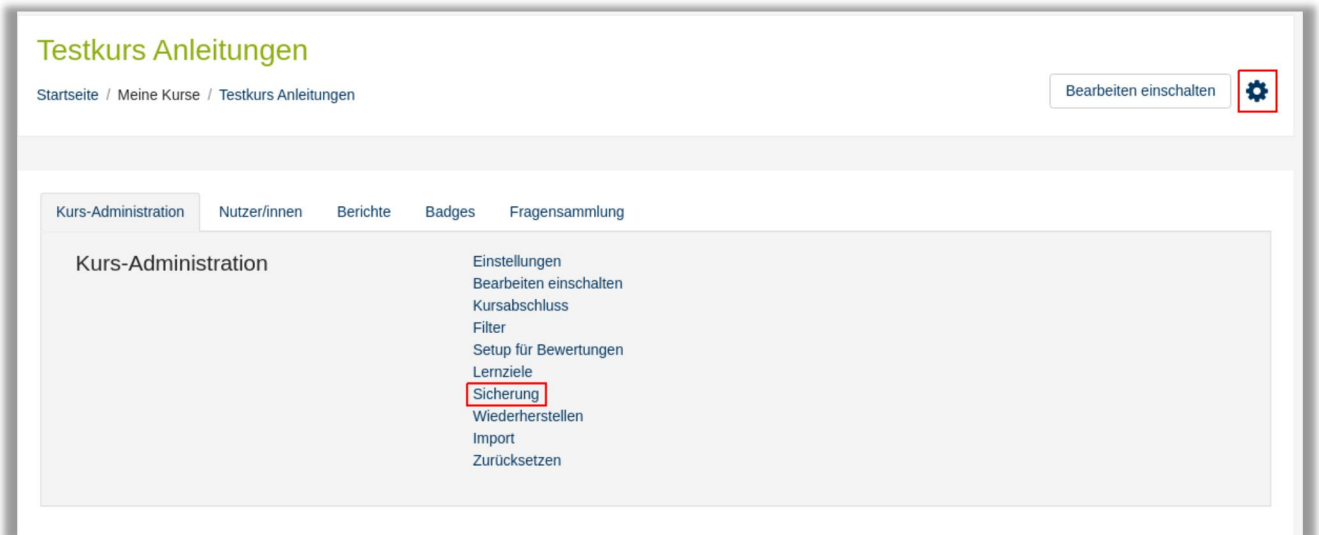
Testkurs Anleitungen

Startseite / Meine Kurse / Testkurs Anleitungen

Bearbeiten einschalten

Kurs-Administration | Nutzer/innen | Berichte | Badges | Fragensammlung

Kurs-Administration

Einstellungen
Bearbeiten einschalten
Kursabschluss
Filter
Setup für Bewertungen
Lernziele
Sicherung
Wiederherstellen
Import
Zurücksetzen